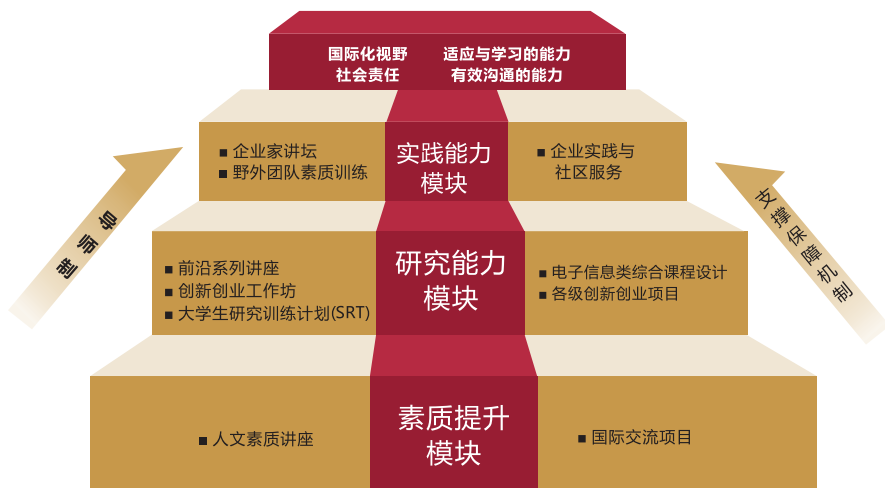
国际化视野　适应与学习的能力
社会责任　有效沟通的能力

■ 企业家讲坛
■ 野外团队素质训练

实践能力模块

■ 企业实践与社区服务

■ 前沿系列讲座
■ 创新创业工作坊
■ 大学生研究训练计划(SRT)

研究能力模块

■ 电子信息类综合课程设计
■ 各级创新创业项目

■ 人文素质讲座

素质提升模块

■ 国际交流项目

导师制

支撑保障机制